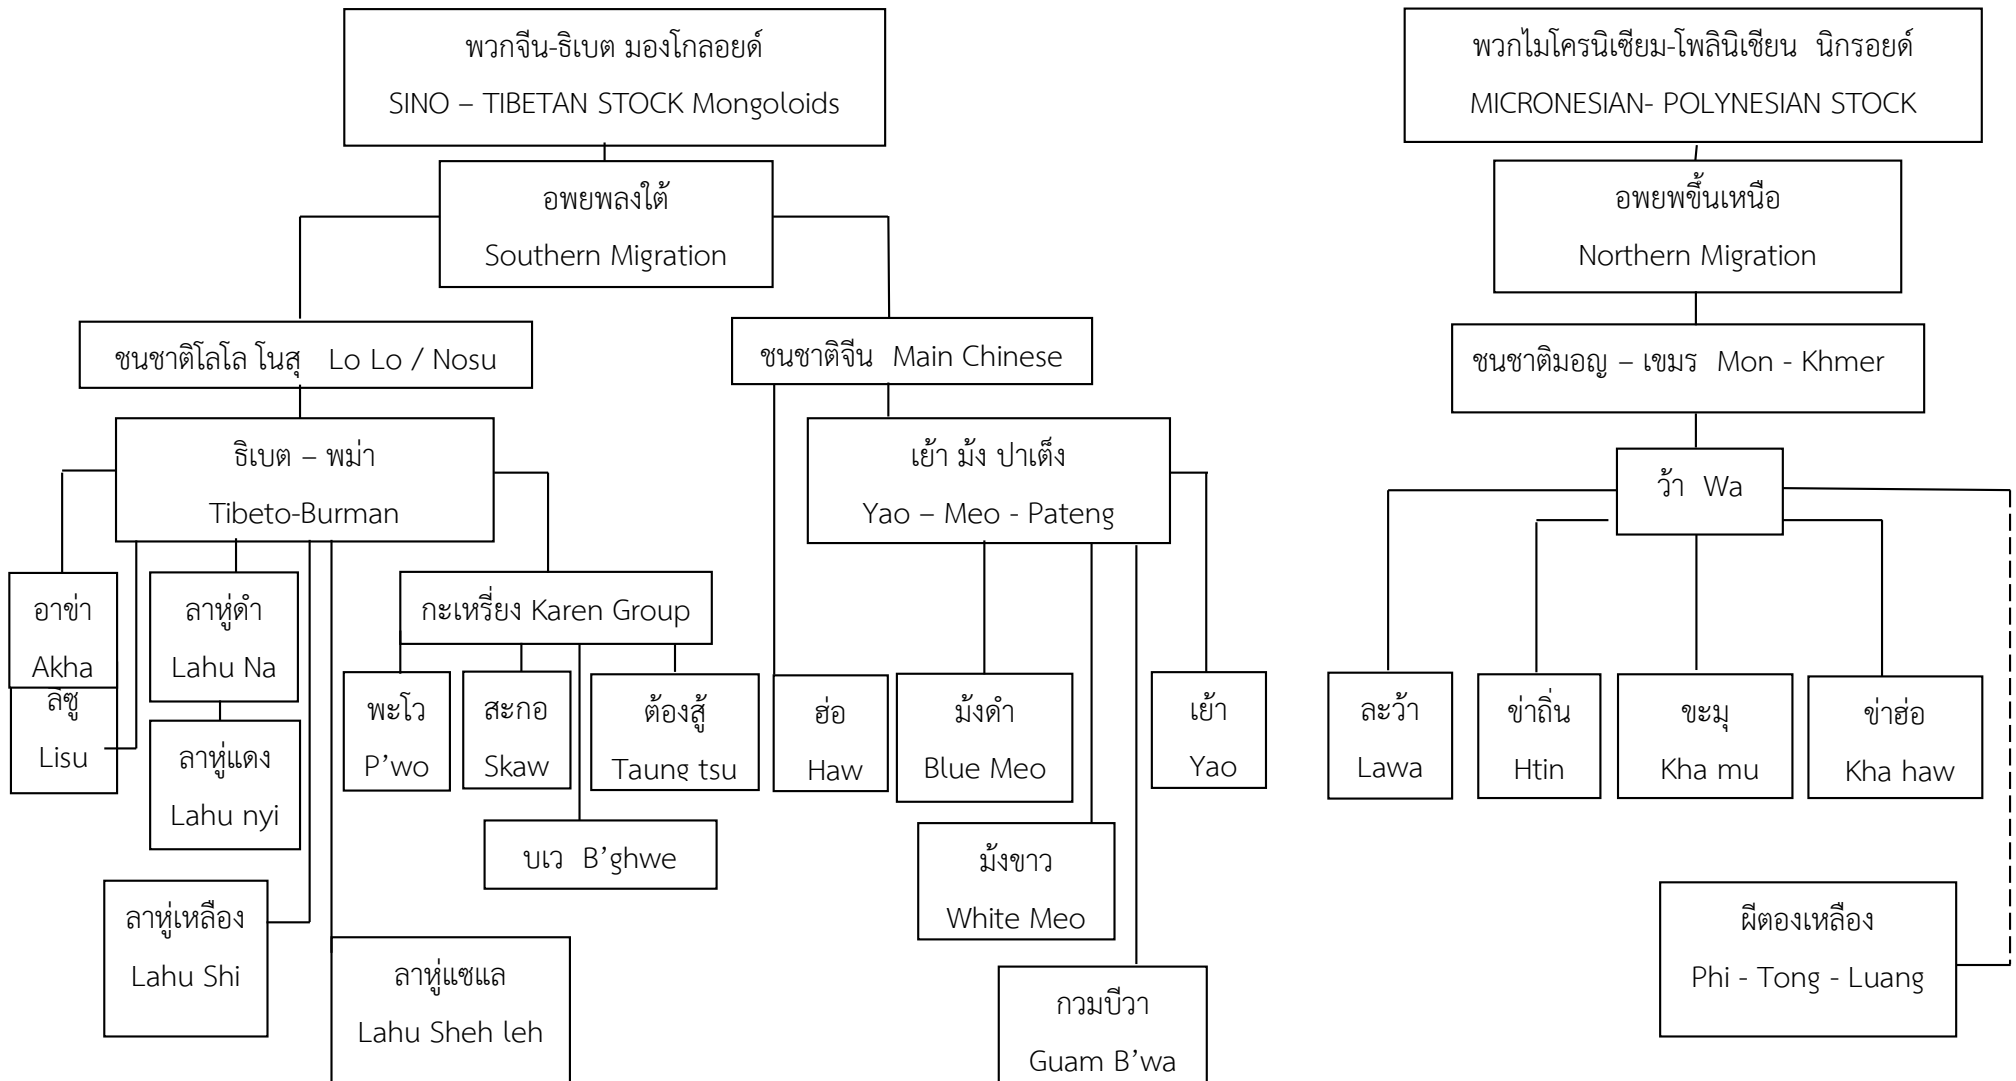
พวกจีน-ธิเบต มองโกลอยด์
SINO – TIBETAN STOCK Mongoloids

อพยพลงใต้
Southern Migration

ชนชาติโลโล โนสุ Lo Lo / Nosu

ธิเบต – พม่า
Tibeto-Burman

อาข่า
Akha

ลีซู
Lisu

ลาหู่ดำ
Lahu Na

ลาหู่แดง
Lahu nyi

ลาหู่เหลือง
Lahu Shi

ลาหู่แซแล
Lahu Sheh leh

กะเหรี่ยง Karen Group

พะโว
P'wo

สะกอ
Skaw

ต้องสู้
Taung tsu

บเว B'ghwe

ชนชาติจีน Main Chinese

ฮ่อ
Haw

เย้า ม้ง ปาเต็ง
Yao – Meo - Pateng

ม้งดำ
Blue Meo

ม้งขาว
White Meo

กวมบีวา
Guam B'wa

เย้า
Yao

พวกไมโครนิเซียม-โพลินิเซียน นิกรอยด์
MICRONESIAN- POLYNESIAN STOCK

อพยพขึ้นเหนือ
Northern Migration

ชนชาติมอญ – เขมร Mon - Khmer

ว้า Wa

ละว้า
Lawa

ข่าถิ่น
Htin

ขะมุ
Kha mu

ข่าฮ่อ
Kha haw

ผีตองเหลือง
Phi - Tong - Luang